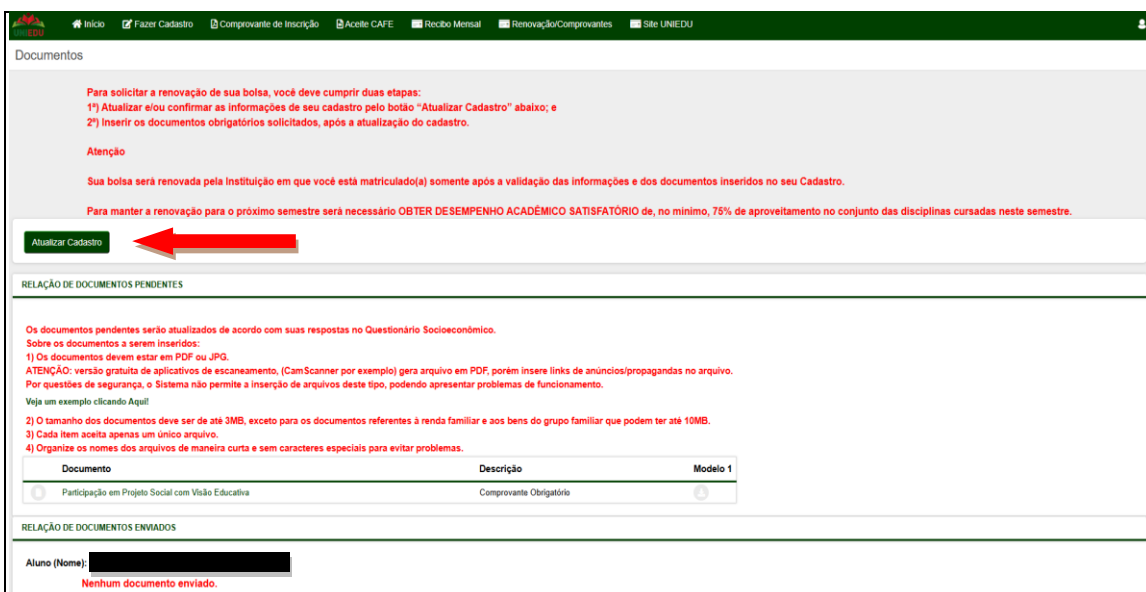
UNIEDU Início Fazer Cadastro Comprovante de Inscrição Aceite CAFE Recibo Mensal Renovação/Comprovantes Site UNIEDU

Documentos

Para solicitar a renovação de sua bolsa, você deve cumprir duas etapas:
1ª) Atualizar e/ou confirmar as informações de seu cadastro pelo botão "Atualizar Cadastro" abaixo; e
2ª) Inserir os documentos obrigatórios solicitados, após a atualização do cadastro.

Atenção

Sua bolsa será renovada pela Instituição em que você está matriculado(a) somente após a validação das informações e dos documentos inseridos no seu Cadastro.

Para manter a renovação para o próximo semestre será necessário OBTER DESEMPENHO ACADÊMICO SATISFATÓRIO de, no mínimo, 75% de aproveitamento no conjunto das disciplinas cursadas neste semestre.

Atualizar Cadastro

RELAÇÃO DE DOCUMENTOS PENDENTES

Os documentos pendentes serão atualizados de acordo com suas respostas no Questionário Socioeconômico.
Sobre os documentos a serem inseridos:
1) Os documentos devem estar em PDF ou JPG.
ATENÇÃO: versão gratuita de aplicativos de escaneamento, (CamScanner por exemplo) gera arquivo em PDF, porém insere links de anúncios/propagandas no arquivo.
Por questões de segurança, o Sistema não permite a inserção de arquivos deste tipo, podendo apresentar problemas de funcionamento.
Veja um exemplo clicando Aqui!

2) O tamanho dos documentos deve ser de até 3MB, exceto para os documentos referentes à renda familiar e aos bens do grupo familiar que podem ter até 10MB.
3) Cada item aceita apenas um único arquivo.
4) Organize os nomes dos arquivos de maneira curta e sem caracteres especiais para evitar problemas.

| | Documento | Descrição | Modelo 1 |
|---|---|---|---|
| | Participação em Projeto Social com Visão Educativa | Comprovante Obrigatório | |

RELAÇÃO DE DOCUMENTOS ENVIADOS

Aluno (Nome):
Nenhum documento enviado.